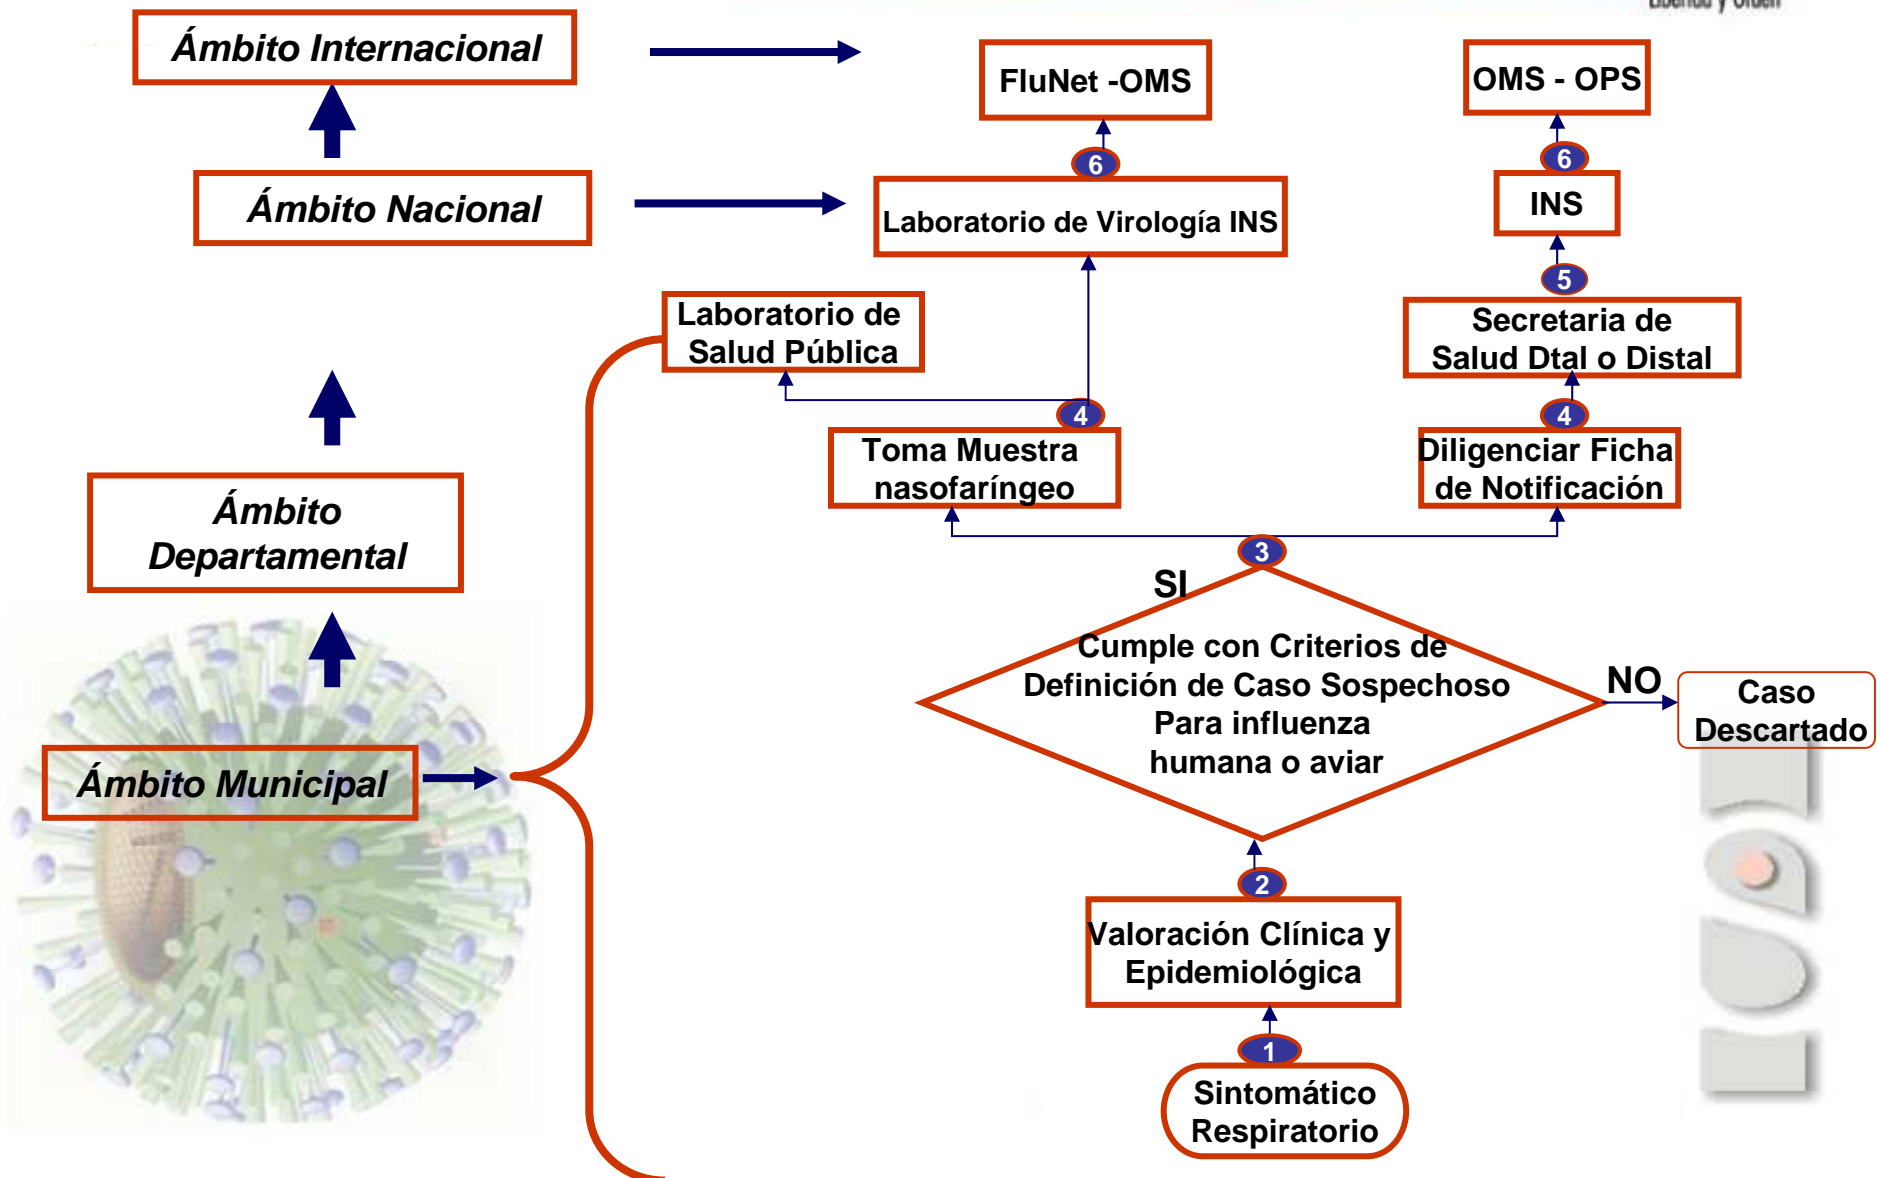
Ámbito Internacional

Ámbito Nacional

Ámbito Departamental

Ámbito Municipal

FluNet -OMS

OMS - OPS

6

6

Laboratorio de Virología INS

INS

5

Laboratorio de Salud Pública

Secretaria de Salud Dtal o Distal

4

4

Toma Muestra nasofaríngeo

Diligenciar Ficha de Notificación

3

SI

Cumple con Criterios de Definición de Caso Sospechoso Para influenza humana o aviar

NO

Caso Descartado

2

Valoración Clínica y Epidemiológica

1

Sintomático Respiratorio